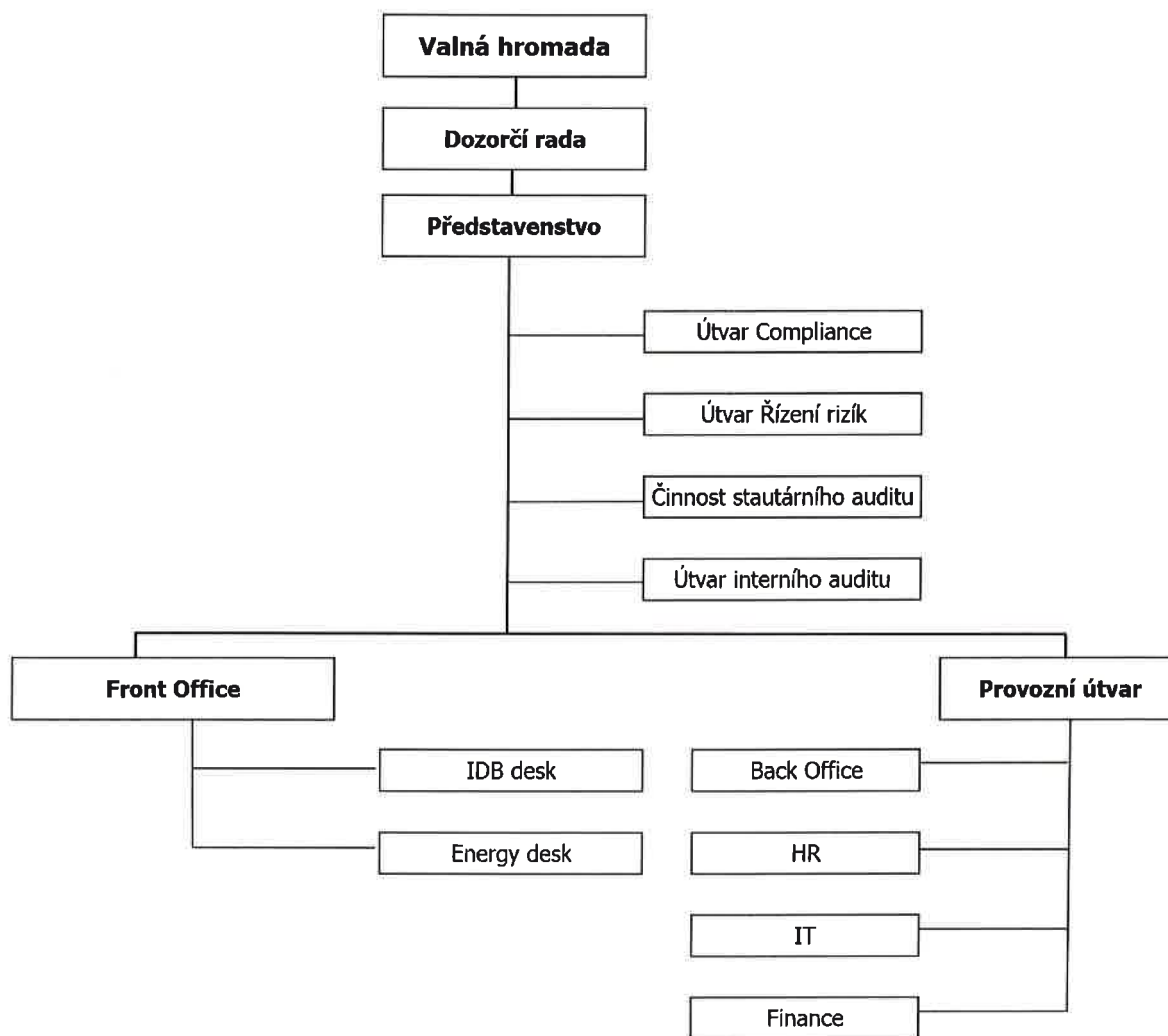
Valná hromada

Dozorčí rada

Představenstvo

Útvar Compliance

Útvar Řízení rizík

Činnost stautárního auditu

Útvar interního auditu

Front Office

Provozní útvar

IDB desk

Energy desk

Back Office

HR

IT

Finance